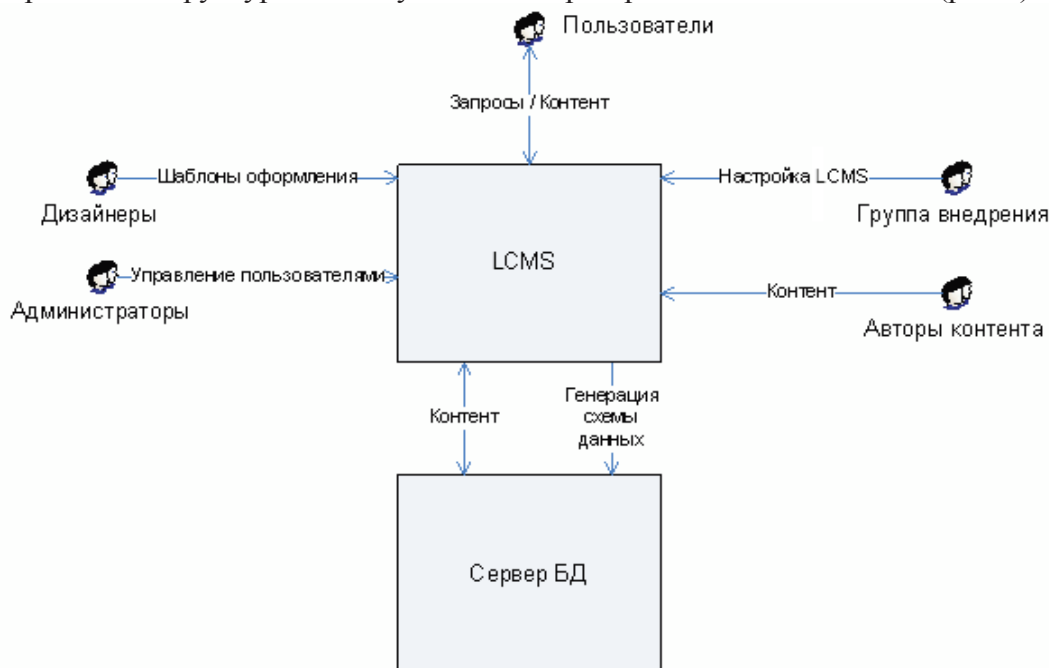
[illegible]

Пользователи

Запросы / Контент

Шаблоны оформления

Дизайнеры

Настройка LCMS

Группа внедрения

LCMS

Управление пользователями

Администраторы

Контент

Авторы контента

Контент

Генерация схемы данных

Сервер БД